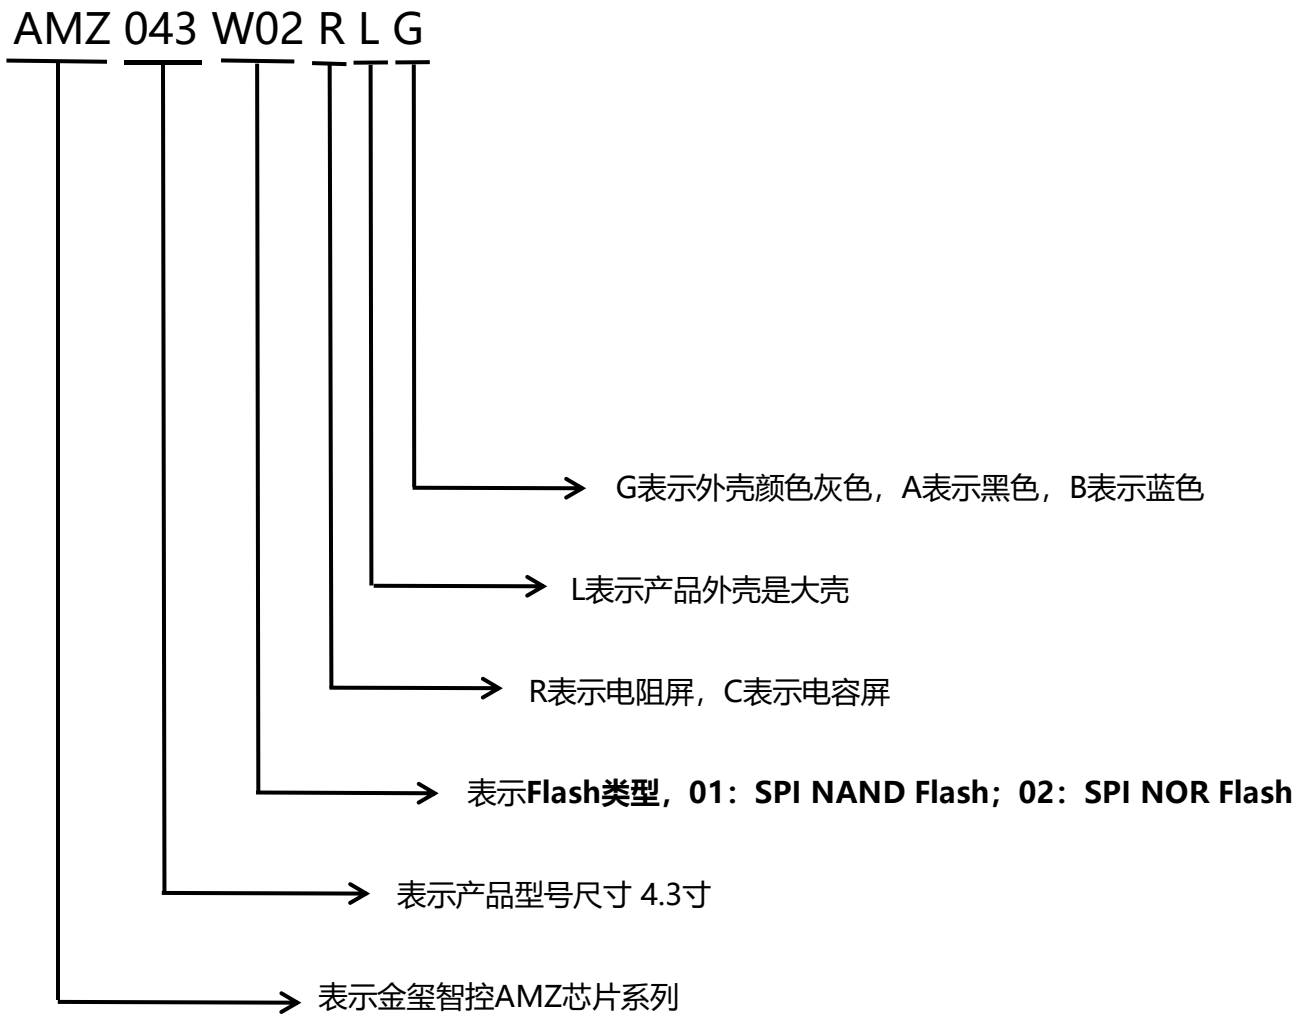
AMZ 043 W02 R L G

G表示外壳颜色灰色，A表示黑色，B表示蓝色

L表示产品外壳是大壳

R表示电阻屏，C表示电容屏

表示Flash类型，01：SPI NAND Flash；02：SPI NOR Flash

表示产品型号尺寸 4.3寸

表示金玺智控AMZ芯片系列